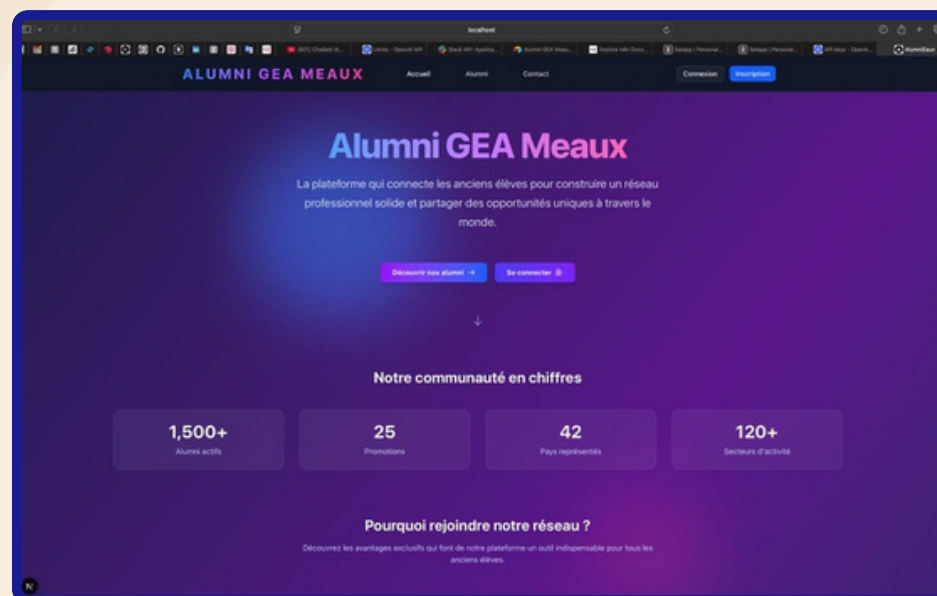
localhost

ALUMNI GEA MEAUX

Accueil Alumni Contact

Connexion Inscription

Alumni GEA Meaux

La plateforme qui connecte les anciens élèves pour construire un réseau professionnel solide et partager des opportunités uniques à travers le monde.

Découvrir nos alumni →

Se connecter

Notre communauté en chiffres

| 1,500+ | 25 | 42 | 120+ |
|---|---|---|---|
| Alumni actifs | Promotions | Pays représentés | Secteurs d'activité |

Pourquoi rejoindre notre réseau ?

Découvrez les avantages exclusifs qui font de notre plateforme un outil indispensable pour tous les anciens élèves.

N